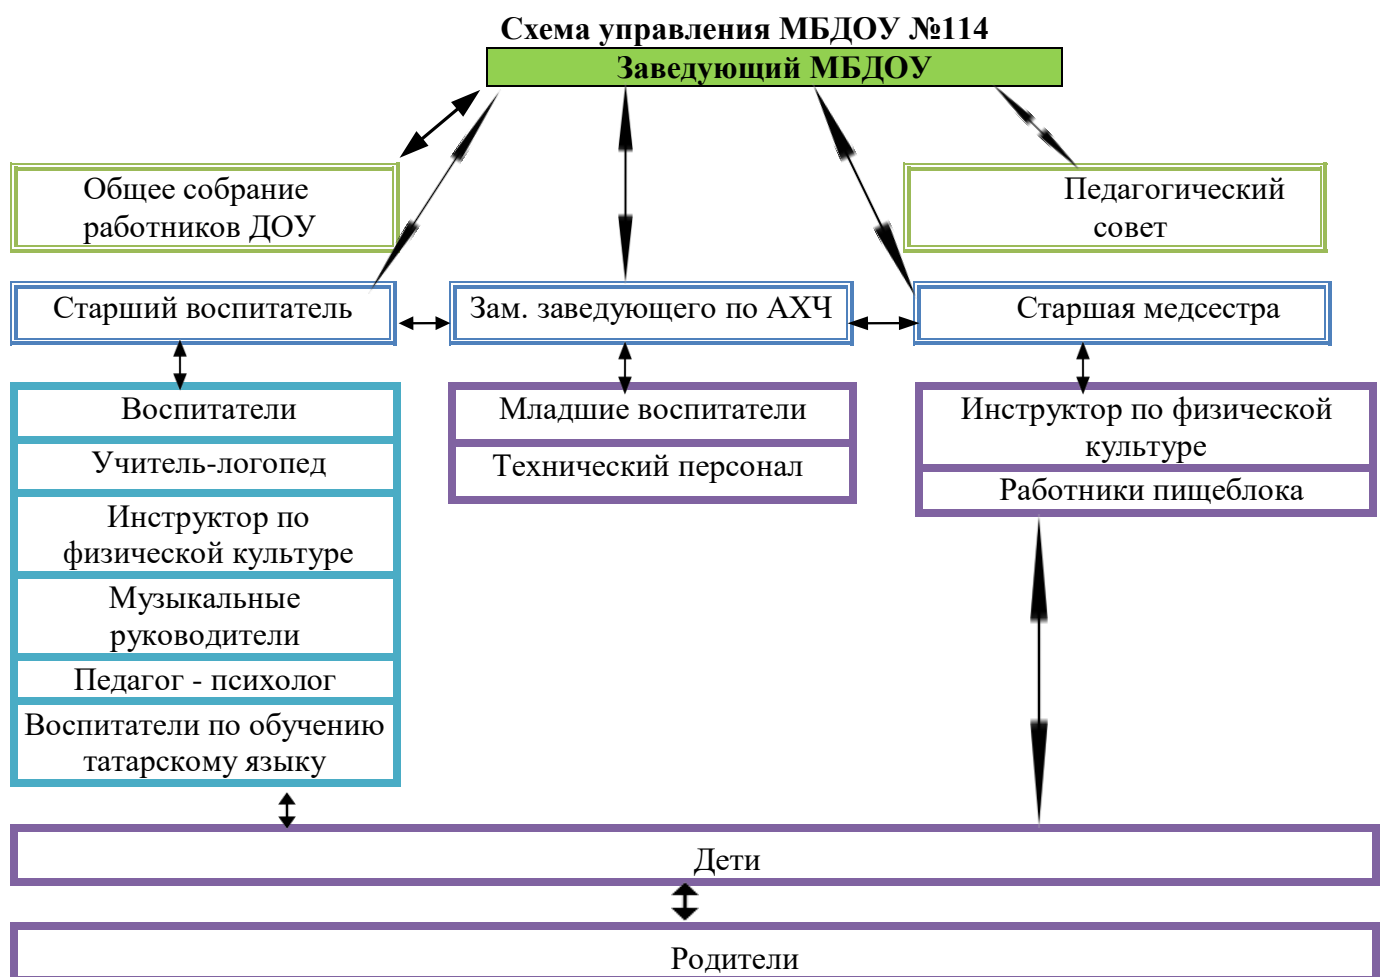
Схема управления МБДОУ №114

Заведующий МБДОУ

Общее собрание работников ДОУ

Педагогический совет

Старший воспитатель

Зам. заведующего по АХЧ

Старшая медсестра

Воспитатели

Учитель-логопед

Инструктор по физической культуре

Музыкальные руководители

Педагог - психолог

Воспитатели по обучению татарскому языку

Младшие воспитатели

Технический персонал

Инструктор по физической культуре

Работники пищеблока

Дети

Родители